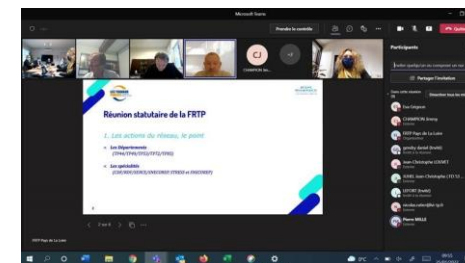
Microsoft Teams

Prendre le contrôle

CJ

CHAMPION Jos...

+2

Participants

Entrer quelqu'un ou composer un tel

Partager l'invitation

Désactiver tous les m

Réunion statutaire de la FRTP

1. Les actions du réseau, le point

Les Départements
(TP44/TP49/TP53/TP72/TP85)

Les spécialités
([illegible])

Eva Grégoire

CHAMPION Jimmy

FRTP Pays de la Loire

Jean-Christophe GOURET

Pierre WILLE

2 sur 6

FRTP Pays de la Loire